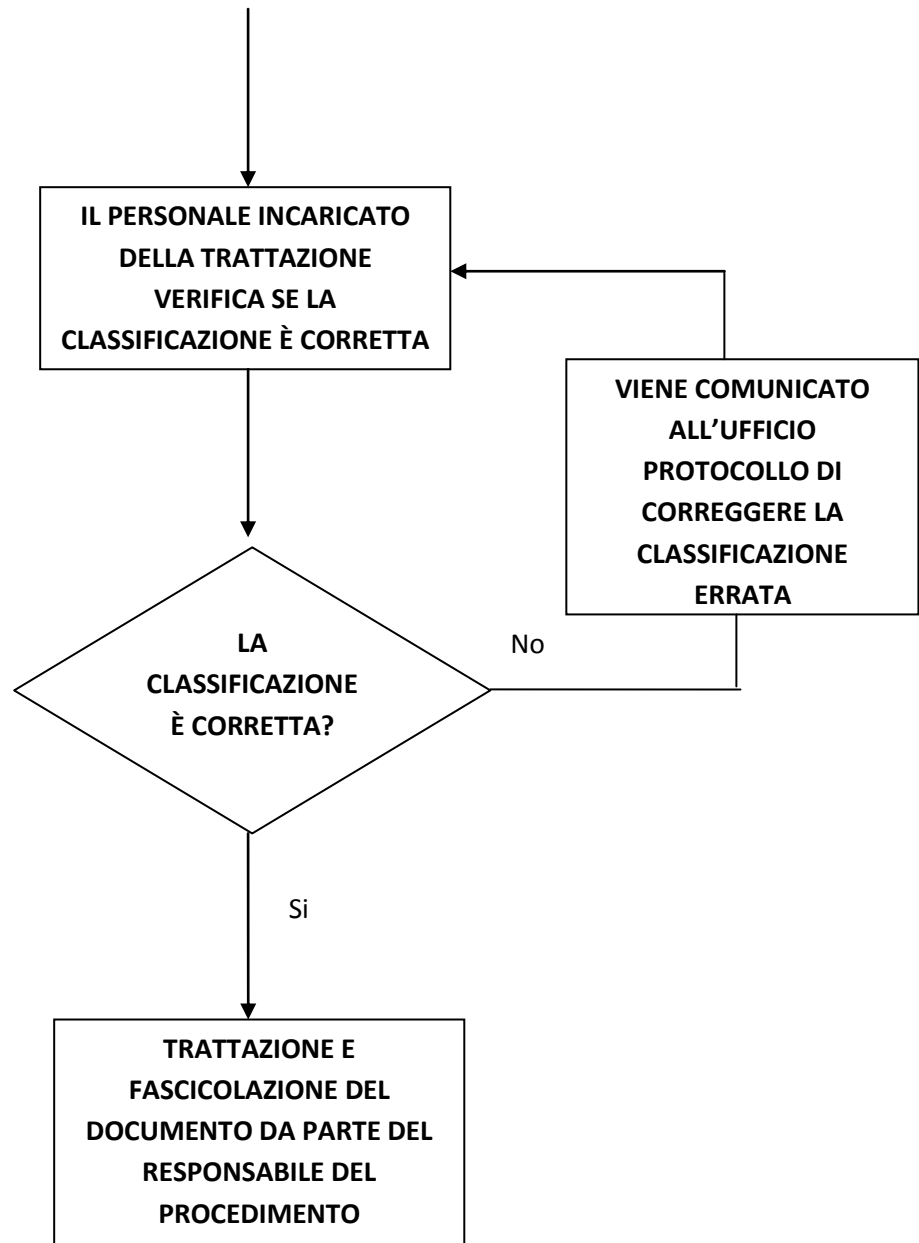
IL PERSONALE INCARICATO DELLA TRATTAZIONE VERIFICA SE LA CLASSIFICAZIONE È CORRETTA

VIENE COMUNICATO ALL'UFFICIO PROTOCOLLO DI CORREGGERE LA CLASSIFICAZIONE ERRATA

LA CLASSIFICAZIONE È CORRETTA?

No

Si

TRATTAZIONE E FASCICOLAZIONE DEL DOCUMENTO DA PARTE DEL RESPONSABILE DEL PROCEDIMENTO